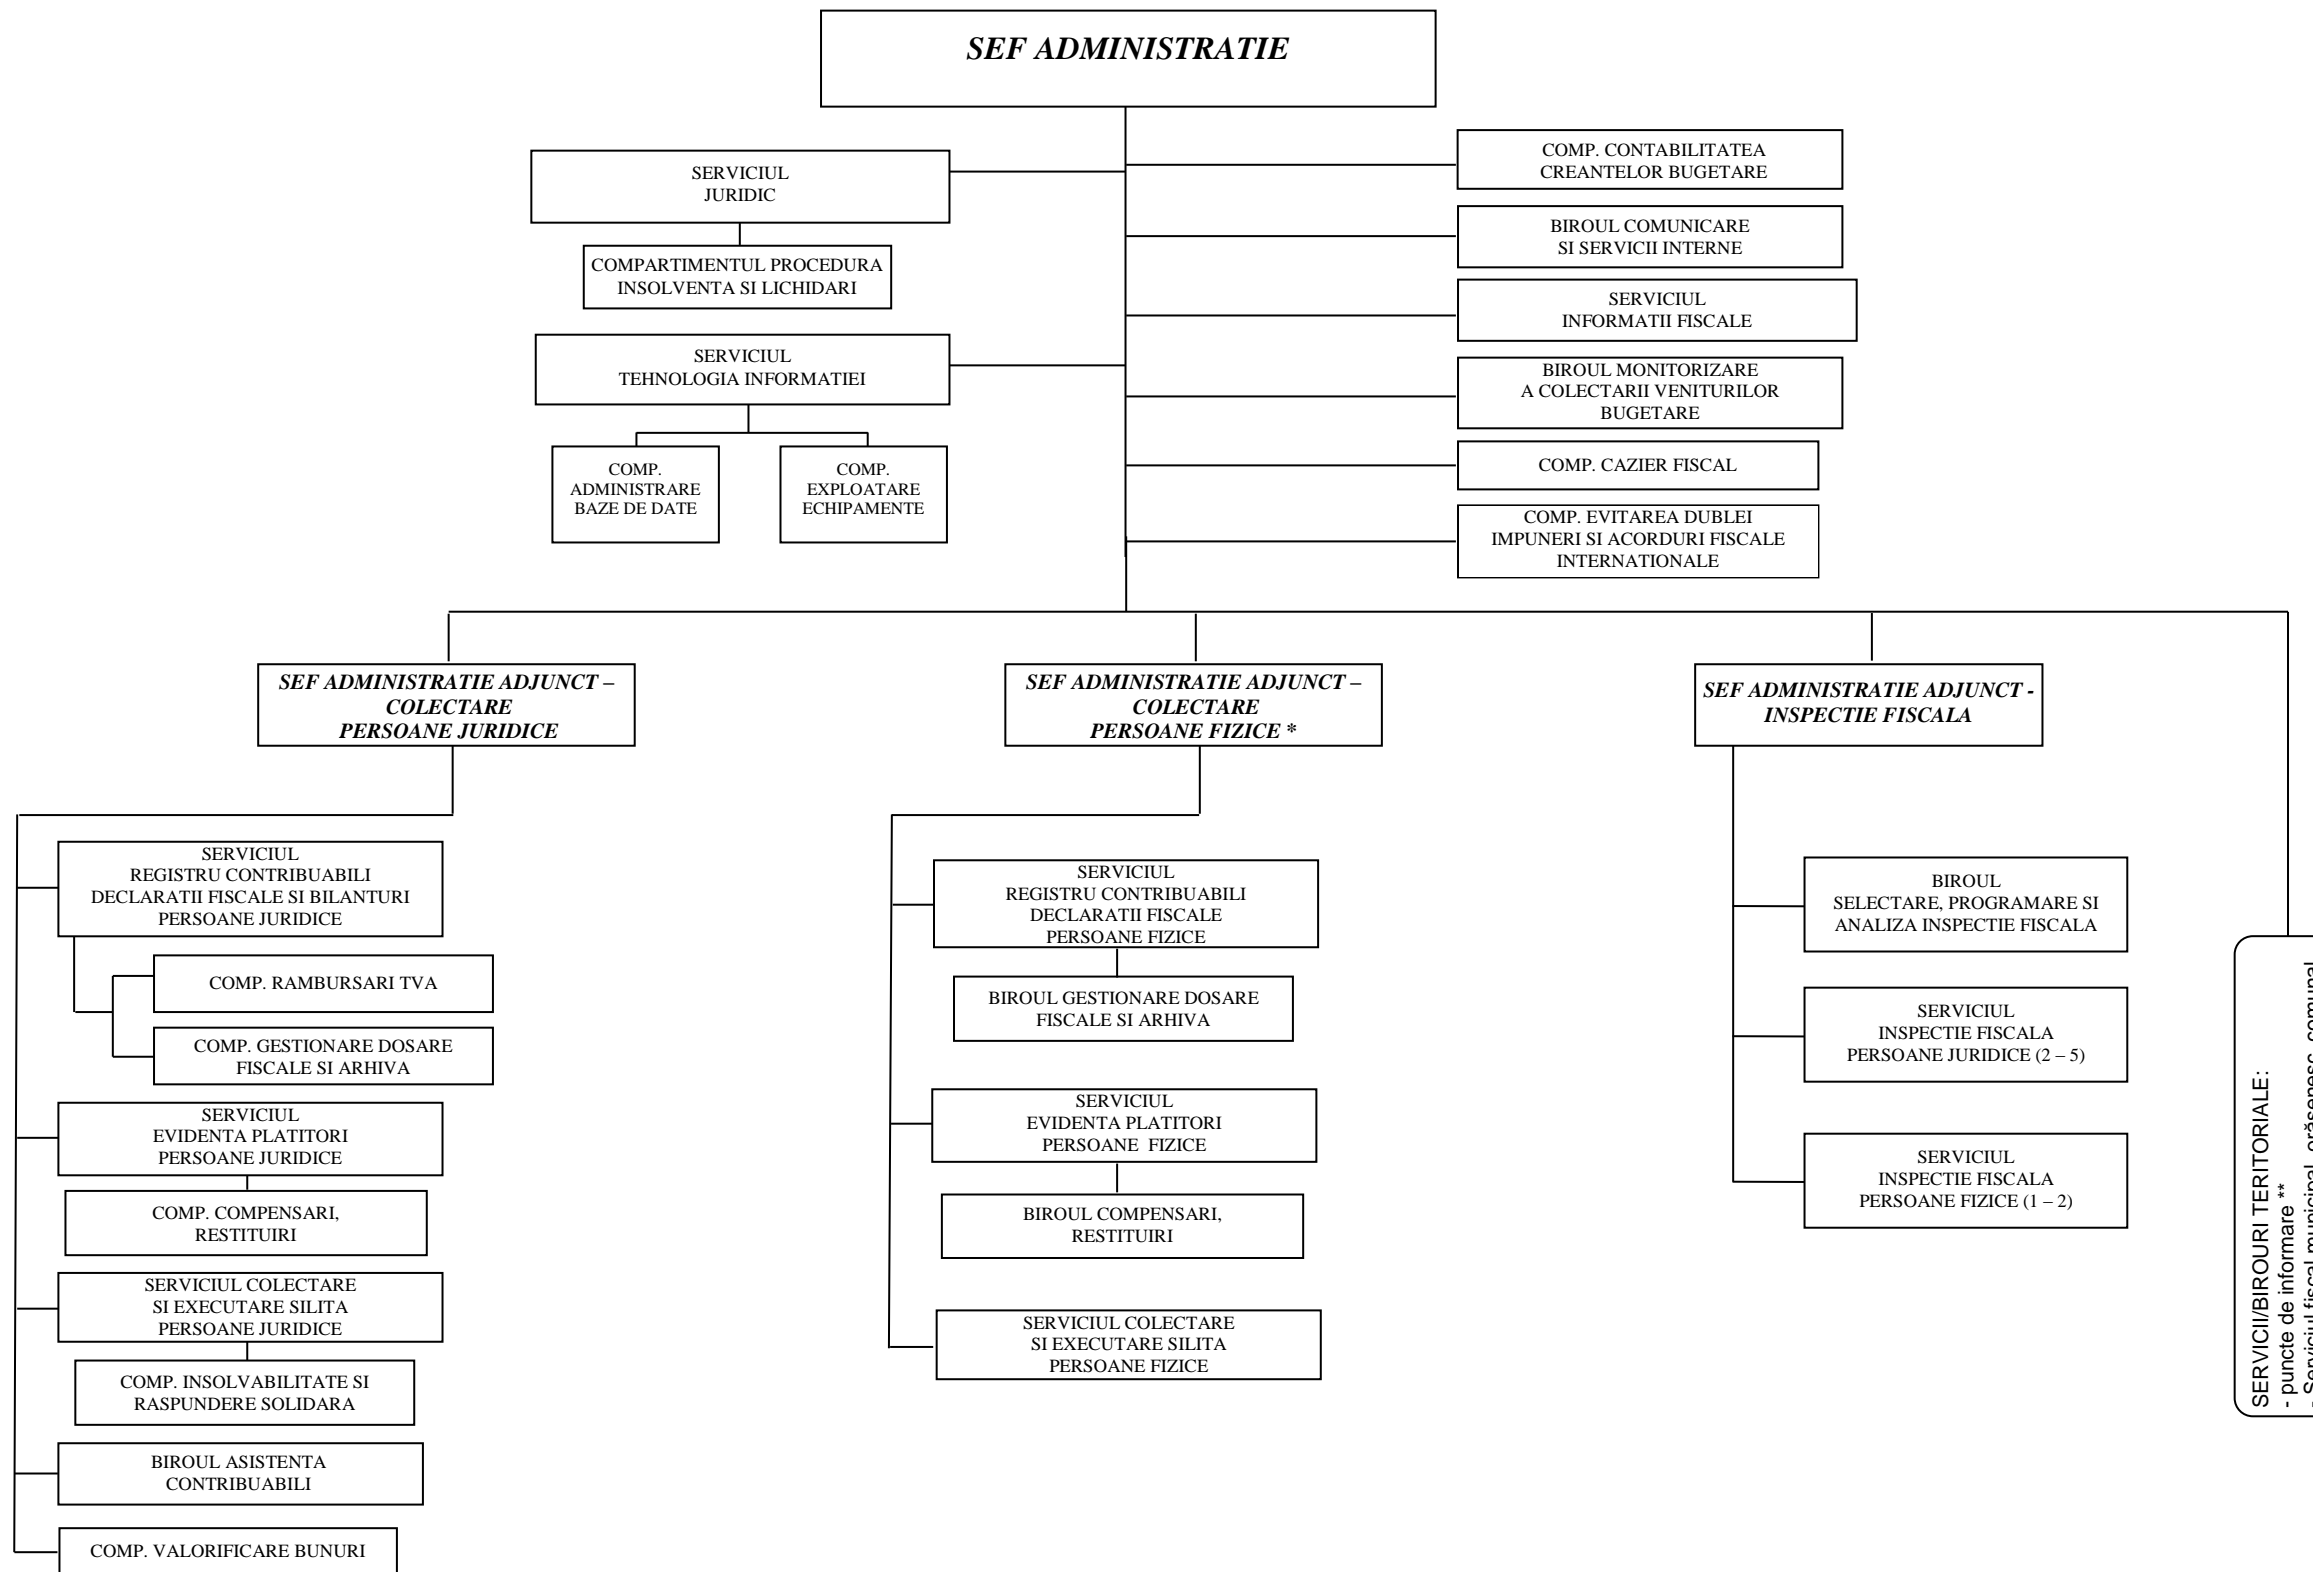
SEF ADMINISTRATIE

SERVICIUL JURIDIC

COMPARTIMENTUL PROCEDURA INSOLVENTA SI LICHIDARI

SERVICIUL TEHNOLOGIA INFORMATIEI

COMP. ADMINISTRARE BAZE DE DATE

COMP. EXPLOATARE ECHIPAMENTE

COMP. CONTABILITATEA CREANTELOR BUGETARE

BIROUL COMUNICARE SI SERVICII INTERNE

SERVICIUL INFORMATII FISCALE

BIROUL MONITORIZARE A COLECTARII VENITURILOR BUGETARE

COMP. CAZIER FISCAL

COMP. EVITAREA DUBLEI IMPUNERI SI ACORDURI FISCALE INTERNATIONALE

SEF ADMINISTRATIE ADJUNCT – COLECTARE PERSOANE JURIDICE

SEF ADMINISTRATIE ADJUNCT – COLECTARE PERSOANE FIZICE *

SEF ADMINISTRATIE ADJUNCT - INSPECTIE FISCALA

SERVICIUL REGISTRU CONTRIBUABILI DECLARATII FISCALE SI BILANTURI PERSOANE JURIDICE

COMP. RAMBURSARI TVA

COMP. GESTIONARE DOSARE FISCALE SI ARHIVA

SERVICIUL EVIDENTA PLATITORI PERSOANE JURIDICE

COMP. COMPENSARI, RESTITUIRI

SERVICIUL COLECTARE SI EXECUTARE SILITA PERSOANE JURIDICE

COMP. INSOLVABILITATE SI RASPUNDERE SOLIDARA

BIROUL ASISTENTA CONTRIBUABILI

COMP. VALORIFICARE BUNURI

SERVICIUL REGISTRU CONTRIBUABILI DECLARATII FISCALE PERSOANE FIZICE

BIROUL GESTIONARE DOSARE FISCALE SI ARHIVA

SERVICIUL EVIDENTA PLATITORI PERSOANE FIZICE

BIROUL COMPENSARI, RESTITUIRI

SERVICIUL COLECTARE SI EXECUTARE SILITA PERSOANE FIZICE

BIROUL SELECTARE, PROGRAMARE SI ANALIZA INSPECTIE FISCALA

SERVICIUL INSPECTIE FISCALA PERSOANE JURIDICE (2 – 5)

SERVICIUL INSPECTIE FISCALA PERSOANE FIZICE (1 – 2)

SERVICII/BIROURI TERITORIALE:
- puncte de informare **
- Serviciul fiscal municipal, orăşenesc, comunal